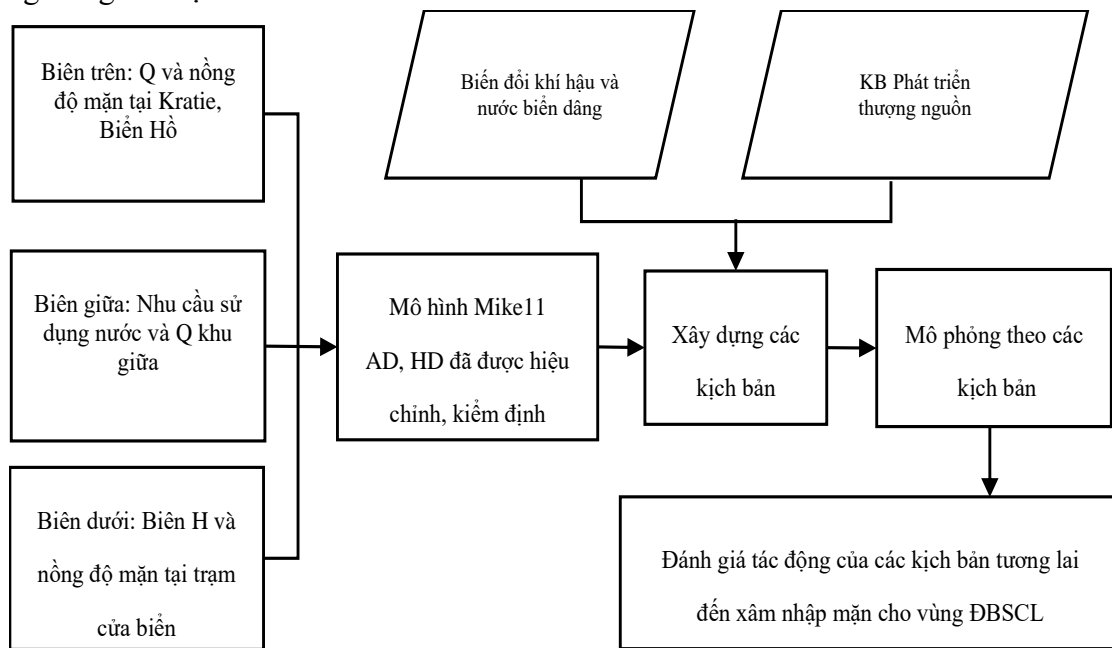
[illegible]

Biên trên: Q và nồng độ mặn tại Kratie, Biển Hồ

Biên giữa: Nhu cầu sử dụng nước và Q khu giữa

Biên dưới: Biên H và nồng độ mặn tại trạm cửa biển

Biến đổi khí hậu và nước biển dâng

KB Phát triển thượng nguồn

Mô hình Mike11 AD, HD đã được hiệu chỉnh, kiểm định

Xây dựng các kịch bản

Mô phỏng theo các kịch bản

Đánh giá tác động của các kịch bản tương lai đến xâm nhập mặn cho vùng ĐBSCL